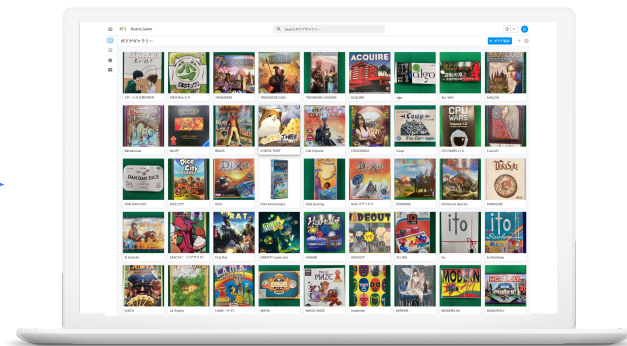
Board_Game

Search ボドゲギャラリー

ボドゲギャラリー

+ ボドゲ追加

スタートアップ（REIFER）

7ワンダーズ

7WONDERS

7WONDERS DUEL

7WONDERS LEADERS

ACQUIRE

algo

ALL WIN

Aufacon

Barbarossa

BLUFF

BRASS

CHEESE THIEF

Coal Express

CONCORDIA

Coup

CPU WARS v1.0

Crystal+

DAN DAN DICE

DICE CITY

Dixit

Dixit Anniversary

Dixit Journey

Dixit ダイブセット

DOMAINE

Dominant Species

DORFROMANTIK

El Grande

EMOTH（エモティス）

Fresh fish

GANGTE (super dax)

HANABI

HEXOCUP

ISLAND

Ito

Ito Rainbow

ILAPA

La Granja

LLAMA（ラマ）

MAFIA

MAGIC MAZE

madeleine

MINAMO

MODERN Art

MONOPOLY